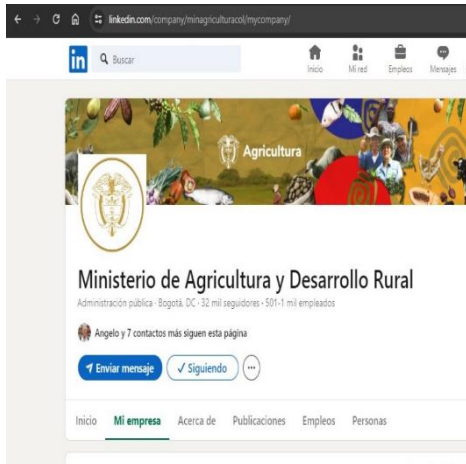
linkedin.com/company/minagriculturacol/mycompany/

in Buscar

Inicio Mi red Empleos Mensajes

Agricultura

Ministerio de Agricultura y Desarrollo Rural

Administración pública · Bogotá, DC · 32 mil seguidores · 501-1 mil empleados

Angelo y 7 contactos más siguen esta página

Enviar mensaje ✓ Siguiendo ···

Inicio Mi empresa Acerca de Publicaciones Empleos Personas